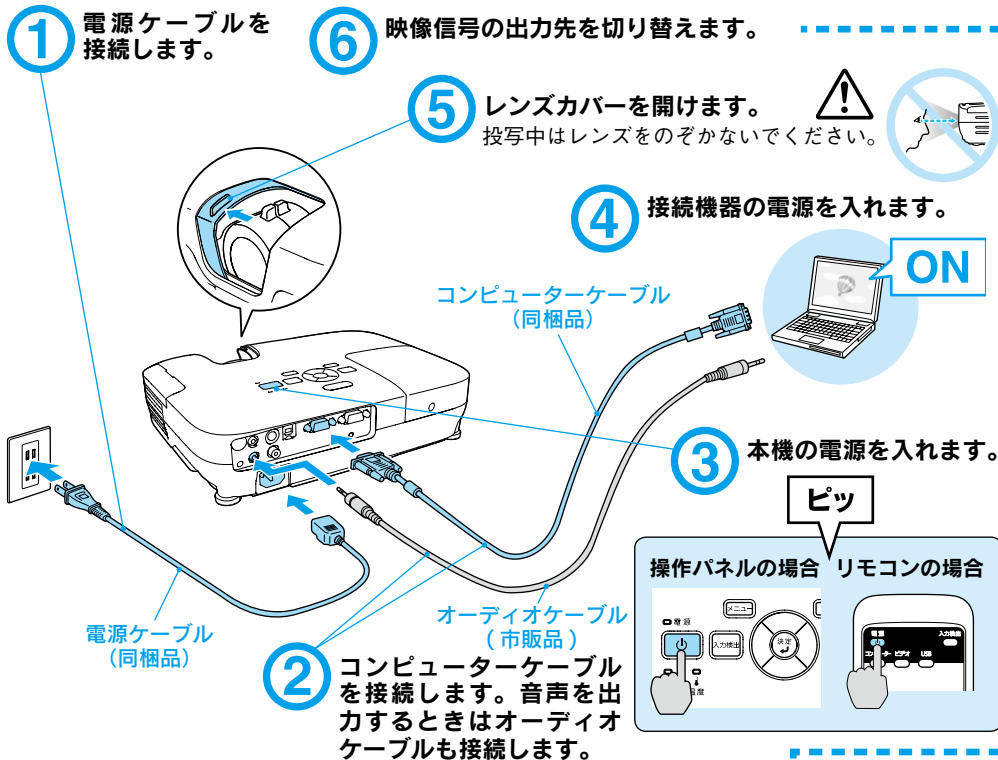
1 電源ケーブルを接続します。

6 映像信号の出力先を切り替えます。

5 レンズカバーを開けます。
投写中はレンズをのぞかないでください。

4 接続機器の電源を入れます。

ON

コンピューターケーブル
(同梱品)

3 本機の電源を入れます。

ピッ

操作パネルの場合 リモコンの場合

メニュー

電源

入力検出

決定

温度

電源

入力検出

コンピュータ

ビデオ

USB

電源ケーブル
(同梱品)

オーディオケーブル
( 市販品 )

2 コンピューターケーブルを接続します。音声を出力するときはオーディオケーブルも接続します。